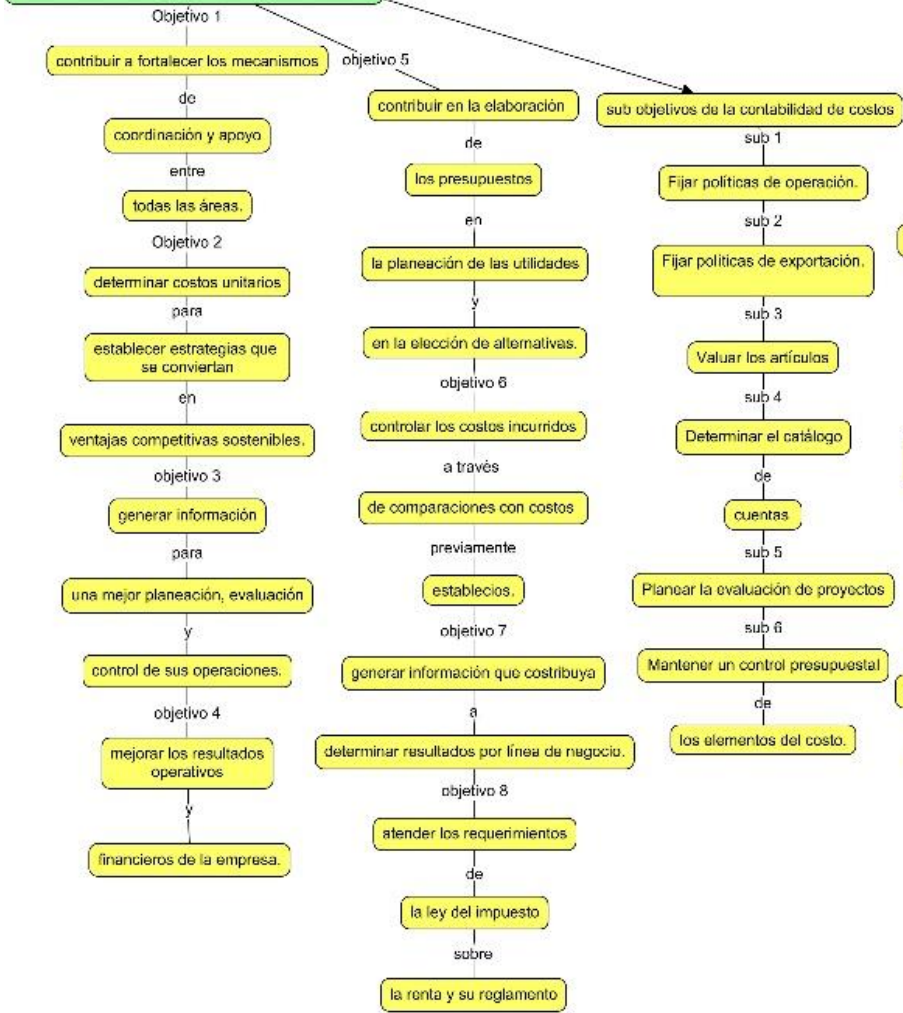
Objetivo 1

contribuir a fortalecer los mecanismos

de

coordinación y apoyo

entre

todas las áreas.

Objetivo 2

determinar costos unitarios

para

establecer estrategias que se conviertan

en

ventajas competitivas sostenibles.

objetivo 3

generar información

para

una mejor planeación, evaluación

y

control de sus operaciones.

objetivo 4

mejorar los resultados operativos

y

financieros de la empresa.

objetivo 5

contribuir en la elaboración

de

los presupuestos

en

la planeación de las utilidades

y

en la elección de alternativas.

objetivo 6

controlar los costos incurridos

a través

de comparaciones con costos

previamente

establecios.

objetivo 7

generar información que costribuya

a

determinar resultados por línea de negocio.

objetivo 8

atender los requerimientos

de

la ley del impuesto

sobre

la renta y su reglamento

sub objetivos de la contabilidad de costos

sub 1

Fijar políticas de operación.

sub 2

Fijar politicas de exportación.

sub 3

Valuar los artículos

sub 4

Determinar el catálogo

de

cuentas

sub 5

Planear la evaluación de proyectos

sub 6

Mantener un control presupuestal

de

los elementos del costo.